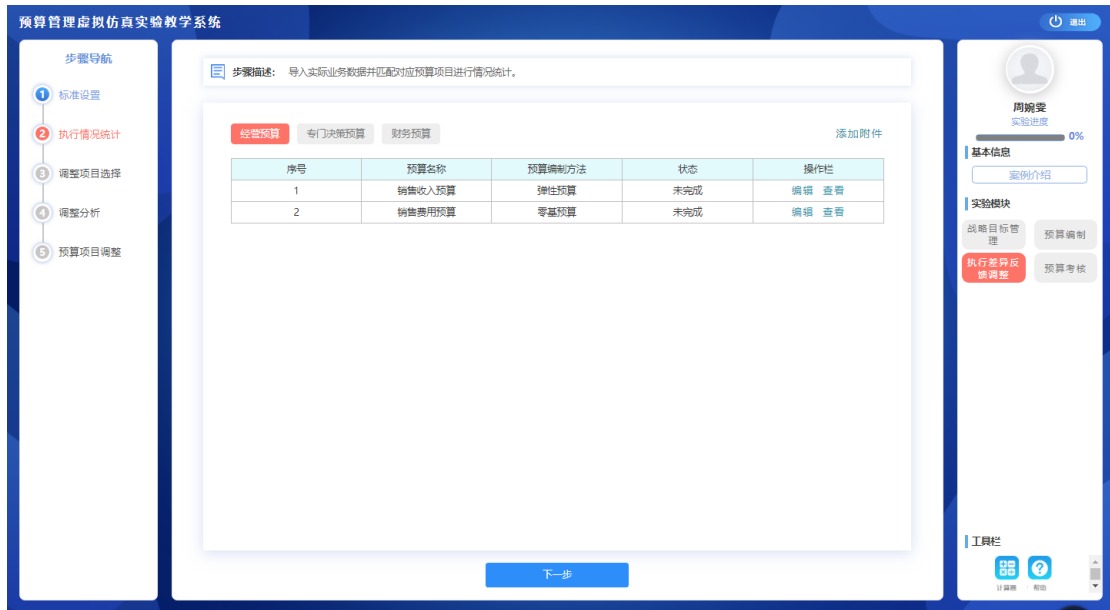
预算管理虚拟仿真实验教学系统

退出

步骤导航

1 标准设置

2 执行情况统计

3 调整项目选择

4 调整分析

5 预算项目调整

步骤描述： 导入实际业务数据并匹配对应预算项目进行情况统计。

经营预算 专门决策预算 财务预算

添加附件

| 序号 | 预算名称 | 预算编制方法 | 状态 | 操作栏 |
|---|---|---|---|---|
| 1 | 销售收入预算 | 弹性预算 | 未完成 | 编辑 查看 |
| 2 | 销售费用预算 | 零基预算 | 未完成 | 编辑 查看 |

下一步

周婉雯

实验进度

0%

基本信息

案例介绍

实验模块

战略目标管理

预算编制

执行差异反馈调整

预算考核

工具栏

计算器

帮助